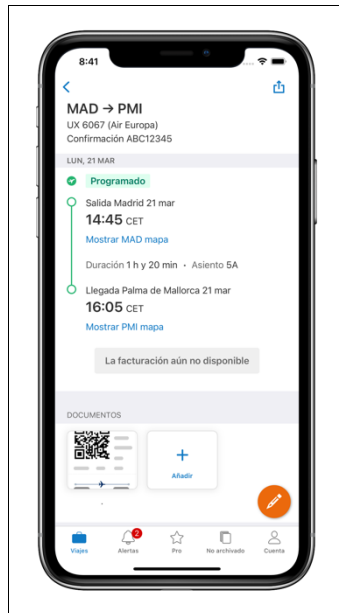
8:41

MAD → PMI
UX 6067 (Air Europa)
Confirmación ABC12345

LUN, 21 MAR

Programado

Salida Madrid 21 mar
14:45 CET
Mostrar MAD mapa

Duración 1 h y 20 min • Asiento 5A

Llegada Palma de Mallorca 21 mar
16:05 CET
Mostrar PMI mapa

La facturación aún no disponible

DOCUMENTOS

+
Añadir

Viajes
2
Alertas
Pro
No archivado
Cuenta